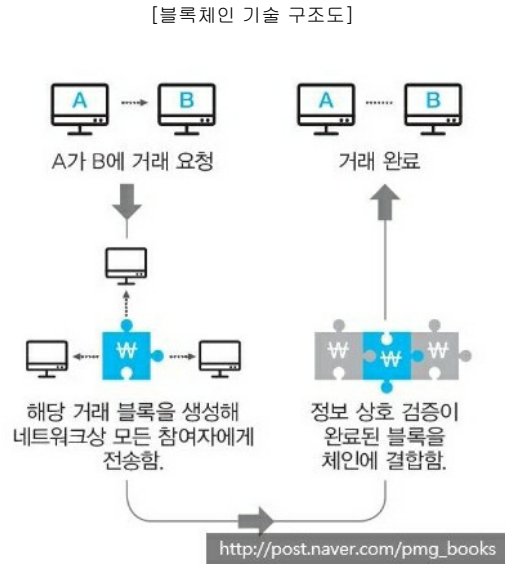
[블록체인 기술 구조도]

A

B

A가 B에 거래 요청

₩

해당 거래 블록을 생성해 네트워크상 모든 참여자에게 전송함.

A

B

거래 완료

₩ ₩ ₩

정보 상호 검증이 완료된 블록을 체인에 결합함.

http://post.naver.com/pmg_books